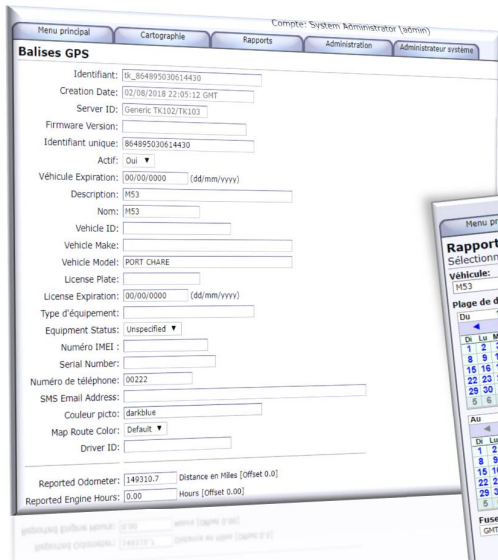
Compte: System Administrator (admin)

Menu principal
Cartographie
Rapports
Administration
Administrateur système

Balises GPS

Identifiant: tk_864895030614430
Creation Date: 02/08/2018 22:05:12 GMT
Server ID: Generic TK102/TK103
Firmware Version:
Identifiant unique: 864895030614430
Actif: Oui ▼
Véhicule Expiration: 00/00/0000 (dd/mm/yyyy)
Description: M53
Nom: M53
Vehicle ID:
Vehicle Make:
Vehicle Model: PORT CHARE
License Plate:
License Expiration: 00/00/0000 (dd/mm/yyyy)
Type d'équipement:
Equipment Status: Unspecified ▼
Numéro IMEI :
Serial Number:
Numéro de téléphone: 00222
SMS Email Address:
Couleur picto: darkblue
Map Route Color: Default ▼
Driver ID:

Reported Odometer: 149310.7 Distance en Miles [Offset 0.0]
Reported Engine Hours: 0.00 Hours [Offset 0.00]

Menu pri
Rapport
Sélectionn
Véhicule:
M53
Plage de d
Du
◄
Di Lu M
1 2 3
8 9 1
15 16 1
22 23 2
29 30
5 6
Au
◄
Di Lu
1 2
8 9
15 16
22 23
29 3
5
Fuse
GMT